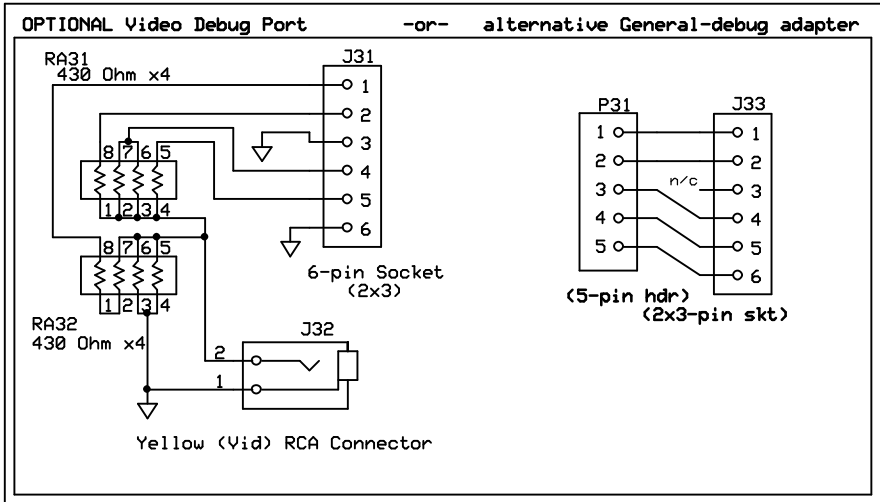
OPTIONAL Video Debug Port -or- alternative General-debug adapter

RA31
430 Ohm x4

J31
1
2
3
4
5
6

8 7 6 5
1 2 3 4

8 7 6 5
1 2 3 4

6-pin Socket
(2x3)

RA32
430 Ohm x4

J32
2
1

Yellow (Vid) RCA Connector

P31
1
2
3
4
5

J33
1
2
n/c
3
4
5
6

(5-pin hdr)
(2x3-pin skt)